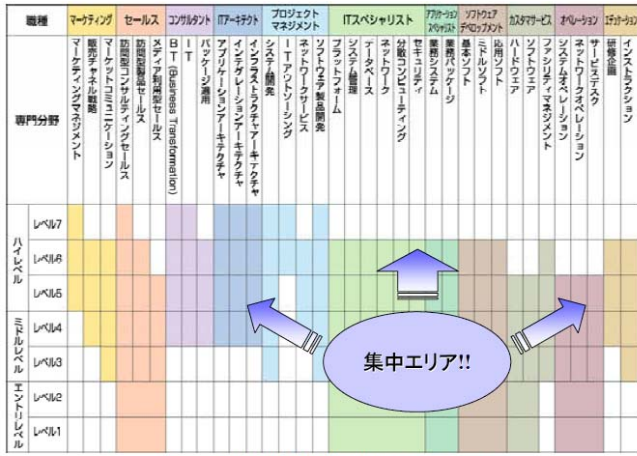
職種

マーケティング
セールス
コンサルタント
ITアーキテクト
プロジェクトマネジメント
ITスペシャリスト
アプリケーションスペシャリスト
ソフトウェアデベロップメント
カスタマサービス
オペレーション
エデュケーション

専門分野

マーケティングマネジメント
販売チャネル戦略
マーケットコミュニケーション
訪問型コンサルティングセールス
訪問型製品セールス
メディア利用型セールス
BT (Business Transformation)
IT
パッケージ適用
アプリケーションアーキテクチャ
インテグレーションアーキテクチャ
インフラストラクチャアーキテクチャ
システム開発
ITアウトソーシング
ネットワークサービス
ソフトウェア製品開発
プラットフォーム
システム管理
データベース
ネットワーク
分散コンピューティング
セキュリティ
業務システム
業務パッケージ
基本ソフト
ミドルソフト
応用ソフト
ハードウェア
ソフトウェア
ファシリティマネジメント
システムオペレーション
ネットワークオペレーション
サービスデスク
研修企画
インストラクション

ハイレベル
レベル7
レベル6
レベル5
ミドルレベル
レベル4
レベル3
エントリレベル
レベル2
レベル1

集中エリア!!